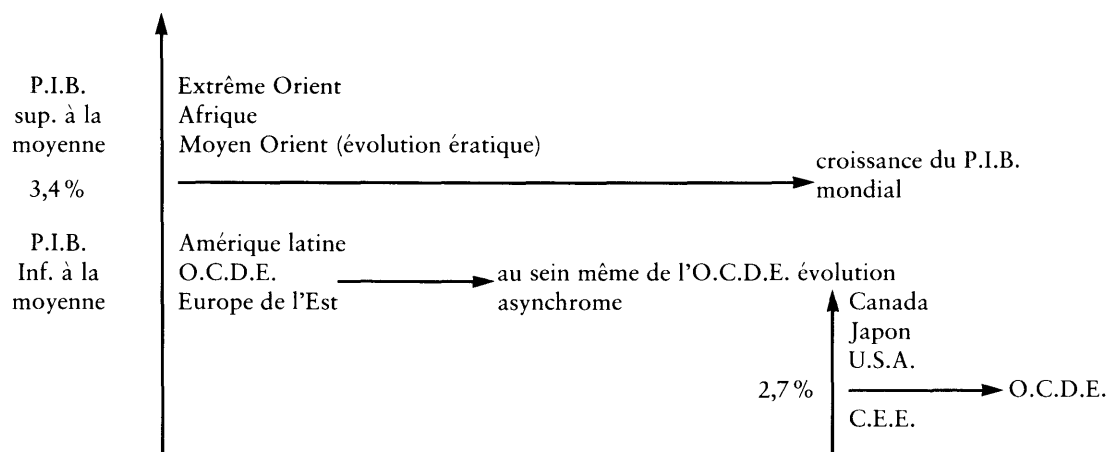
P.I.B. sup. à la moyenne

Extrême Orient
Afrique
Moyen Orient (évolution ératique)

3,4 %

croissance du P.I.B. mondial

P.I.B. Inf. à la moyenne

Amérique latine
O.C.D.E.
Europe de l'Est

au sein même de l'O.C.D.E. évolution asynchrome

Canada
Japon
U.S.A.

2,7 %

O.C.D.E.

C.E.E.